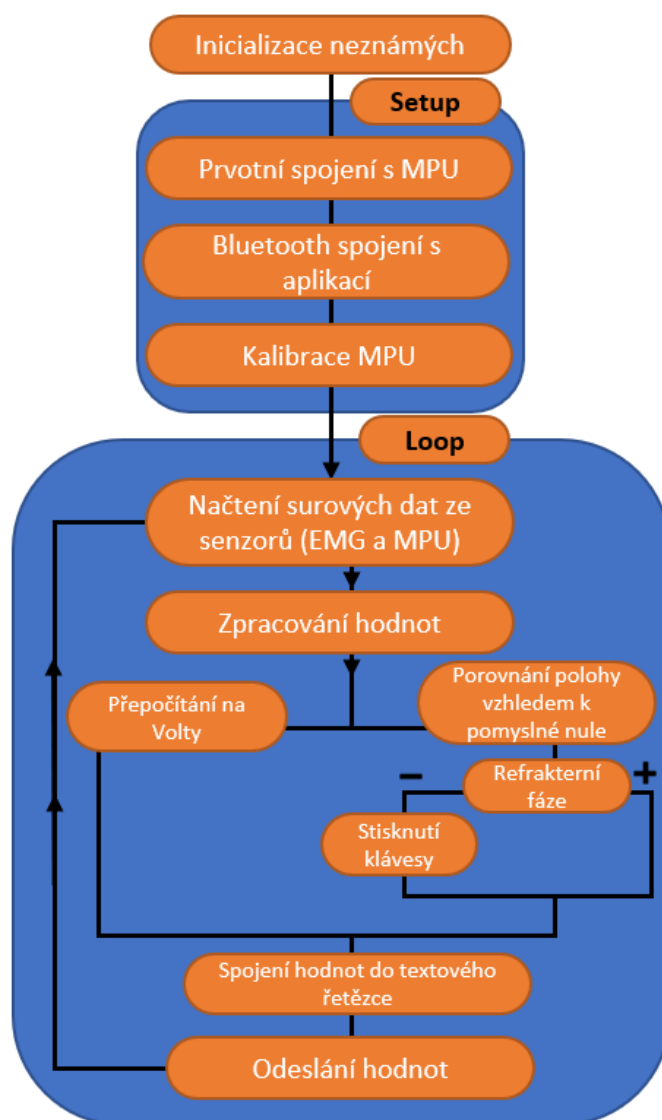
Inicializace neznámých

Setup

Prvotní spojení s MPU

Bluetooth spojení s aplikací

Kalibrace MPU

Loop

Načtení surových dat ze senzorů (EMG a MPU)

Zpracování hodnot

Přepočítání na Volty

Porovnání polohy vzhledem k pomyslné nule

–

Refrakterní fáze

+

Stisknutí klávesy

Spojení hodnot do textového řetězce

Odeslání hodnot